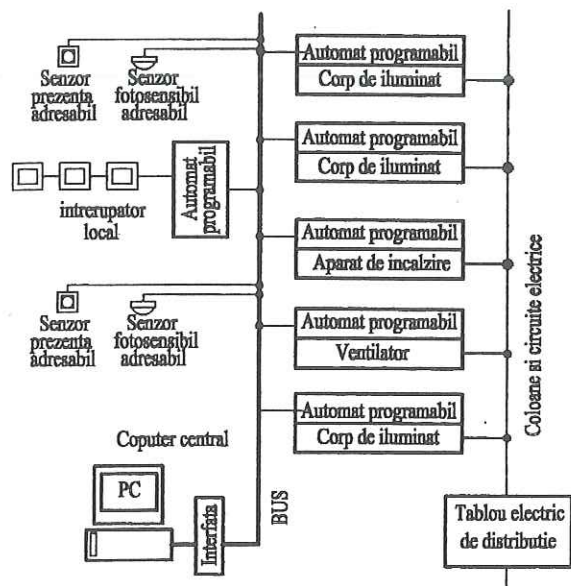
Senzor prezenta adresabil

Senzor fotosensibil adresabil

Automat programabil
Corp de iluminat

Automat programabil
Corp de iluminat

intrerupator local

Automat programabil

Automat programabil
Aparat de incalzire

Senzor prezenta adresabil

Senzor fotosensibil adresabil

Automat programabil
Ventilator

Automat programabil
Corp de iluminat

Coputer central

PC

Interfata

BUS

Coloane si circuite electrice

Tablou electric de distributie